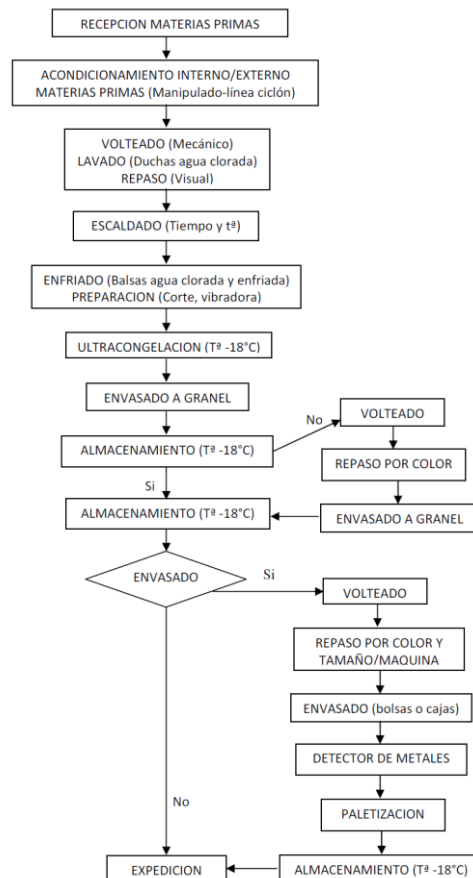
RECEPCION MATERIAS PRIMAS

ACONDICIONAMIENTO INTERNO/EXTERNO MATERIAS PRIMAS (Manipulado-línea ciclón)

VOLTEADO (Mecánico)
LAVADO (Duchas agua clorada)
REPASO (Visual)

ESCALDADO (Tiempo y tª)

ENFRIADO (Balsas agua clorada y enfriada)
PREPARACION (Corte, vibradora)

ULTRACONGELACION (Tª -18°C)

ENVASADO A GRANEL

ALMACENAMIENTO (Tª -18°C)

No

VOLTEADO

REPASO POR COLOR

Si

ALMACENAMIENTO (Tª -18°C)

ENVASADO A GRANEL

ENVASADO

Si

VOLTEADO

REPASO POR COLOR Y TAMAÑO/MAQUINA

ENVASADO (bolsas o cajas)

DETECTOR DE METALES

No

PALETIZACION

EXPEDICION

ALMACENAMIENTO (Tª -18°C)